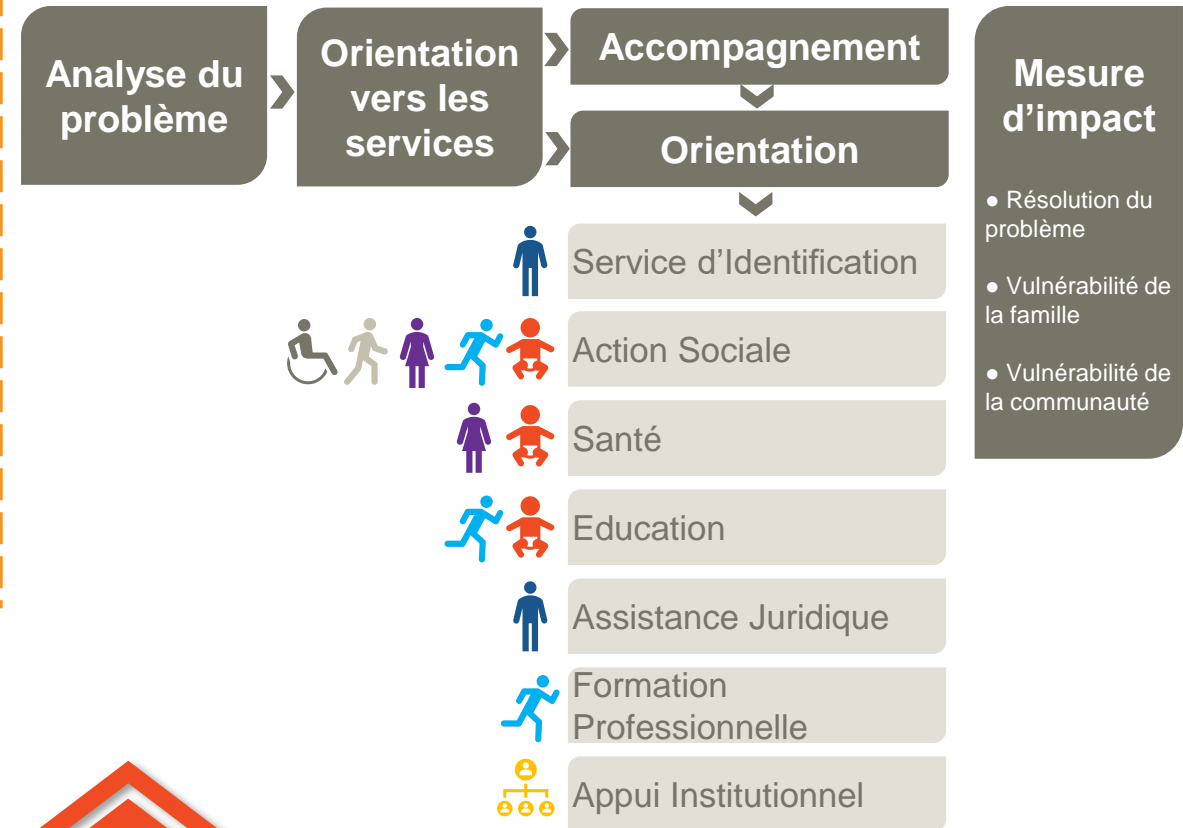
Analyse du problème

Orientation vers les services

Accompagnement

Orientation

Service d’Identification

Action Sociale

Santé

Education

Assistance Juridique

Formation Professionnelle

Appui Institutionnel

Mesure d’impact

● Résolution du problème

● Vulnérabilité de la famille

● Vulnérabilité de la communauté